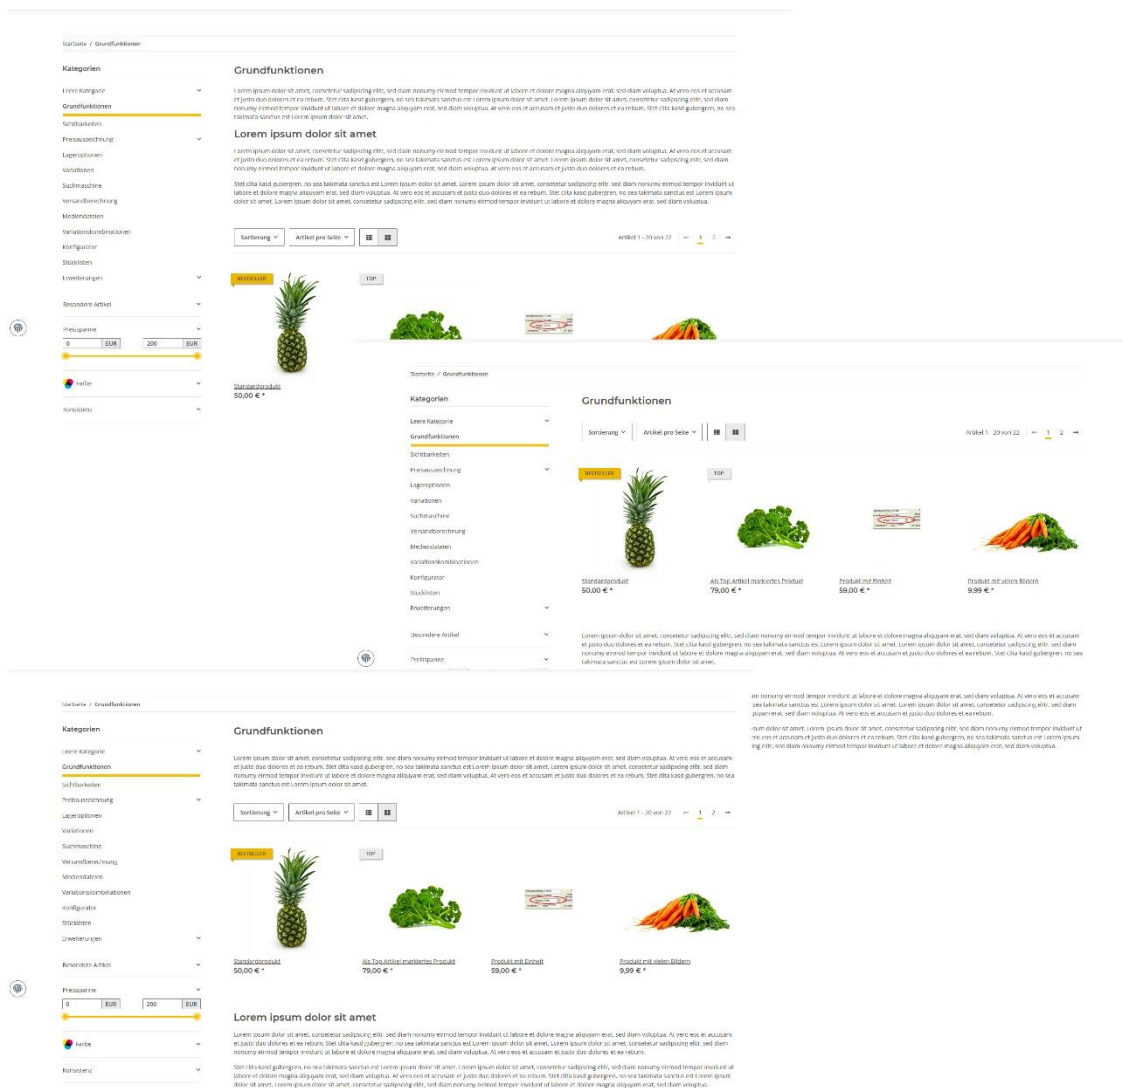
Startseite / Grundfunktionen

Kategorien

Leere Kategorie
Grundfunktionen
Sichtbarkeiten
Preisauszeichnung
Lageroptionen
Variationen
Suchmaschine
Versandberechnung
Mediendateien
Variationskombinationen
Konfigurator
Stücklisten
Erweiterungen

Besondere Artikel

Preisspanne
0 EUR 200 EUR

Farbe

Konsistenz

Grundfunktionen

Lorem ipsum dolor sit amet, consetetur sadipscing elitr, sed diam nonumy eirmod tempor invidunt ut labore et dolore magna aliquyam erat, sed diam voluptua. At vero eos et accusam et justo duo dolores et ea rebum. Stet clita kasd gubergren, no sea takimata sanctus est Lorem ipsum dolor sit amet. Lorem ipsum dolor sit amet, consetetur sadipscing elitr, sed diam nonumy eirmod tempor invidunt ut labore et dolore magna aliquyam erat, sed diam voluptua. At vero eos et accusam et justo duo dolores et ea rebum. Stet clita kasd gubergren, no sea takimata sanctus est Lorem ipsum dolor sit amet.

Lorem ipsum dolor sit amet

Lorem ipsum dolor sit amet, consetetur sadipscing elitr, sed diam nonumy eirmod tempor invidunt ut labore et dolore magna aliquyam erat, sed diam voluptua. At vero eos et accusam et justo duo dolores et ea rebum. Stet clita kasd gubergren, no sea takimata sanctus est Lorem ipsum dolor sit amet. Lorem ipsum dolor sit amet, consetetur sadipscing elitr, sed diam nonumy eirmod tempor invidunt ut labore et dolore magna aliquyam erat, sed diam voluptua. At vero eos et accusam et justo duo dolores et ea rebum.

Stet clita kasd gubergren, no sea takimata sanctus est Lorem ipsum dolor sit amet. Lorem ipsum dolor sit amet, consetetur sadipscing elitr, sed diam nonumy eirmod tempor invidunt ut labore et dolore magna aliquyam erat, sed diam voluptua. At vero eos et accusam et justo duo dolores et ea rebum. Stet clita kasd gubergren, no sea takimata sanctus est Lorem ipsum dolor sit amet. Lorem ipsum dolor sit amet, consetetur sadipscing elitr, sed diam nonumy eirmod tempor invidunt ut labore et dolore magna aliquyam erat, sed diam voluptua.

Sortierung Artikel pro Seite
Artikel 1 - 20 von 22 ← 1 2 →

BESTSELLER
TOP

Standardprodukt
50,00 € *

Startseite / Grundfunktionen

Kategorien

Leere Kategorie
Grundfunktionen
Sichtbarkeiten
Preisauszeichnung
Lageroptionen
Variationen
Suchmaschine
Versandberechnung
Mediendateien
Variationskombinationen
Konfigurator
Stücklisten
Erweiterungen

Besondere Artikel

Preisspanne

Grundfunktionen

Sortierung Artikel pro Seite
Artikel 1 - 20 von 22 ← 1 2 →

BESTSELLER
TOP

Standardprodukt
50,00 € *
Als Top Artikel markiertes Produkt
79,00 € *
Produkt mit Einheit
59,00 € *
Produkt mit vielen Bildern
9,99 € *

Lorem ipsum dolor sit amet, consetetur sadipscing elitr, sed diam nonumy eirmod tempor invidunt ut labore et dolore magna aliquyam erat, sed diam voluptua. At vero eos et accusam et justo duo dolores et ea rebum. Stet clita kasd gubergren, no sea takimata sanctus est Lorem ipsum dolor sit amet. Lorem ipsum dolor sit amet, consetetur sadipscing elitr, sed diam nonumy eirmod tempor invidunt ut labore et dolore magna aliquyam erat, sed diam voluptua. At vero eos et accusam et justo duo dolores et ea rebum. Stet clita kasd gubergren, no sea takimata sanctus est Lorem ipsum dolor sit amet.

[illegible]

Startseite / Grundfunktionen

Kategorien

Leere Kategorie
Grundfunktionen
Sichtbarkeiten
Preisauszeichnung
Lageroptionen
Variationen
Suchmaschine
Versandberechnung
Mediendateien
Variationskombinationen
Konfigurator
Stücklisten
Erweiterungen

Besondere Artikel

Preisspanne
0 EUR 200 EUR

Farbe

Konsistenz

Grundfunktionen

Lorem ipsum dolor sit amet, consetetur sadipscing elitr, sed diam nonumy eirmod tempor invidunt ut labore et dolore magna aliquyam erat, sed diam voluptua. At vero eos et accusam et justo duo dolores et ea rebum. Stet clita kasd gubergren, no sea takimata sanctus est Lorem ipsum dolor sit amet. Lorem ipsum dolor sit amet, consetetur sadipscing elitr, sed diam nonumy eirmod tempor invidunt ut labore et dolore magna aliquyam erat, sed diam voluptua. At vero eos et accusam et justo duo dolores et ea rebum. Stet clita kasd gubergren, no sea takimata sanctus est Lorem ipsum dolor sit amet.

Sortierung Artikel pro Seite
Artikel 1 - 20 von 22 ← 1 2 →

BESTSELLER
TOP

Standardprodukt
50,00 € *
Als Top Artikel markiertes Produkt
79,00 € *
Produkt mit Einheit
59,00 € *
Produkt mit vielen Bildern
9,99 € *

Lorem ipsum dolor sit amet

Lorem ipsum dolor sit amet, consetetur sadipscing elitr, sed diam nonumy eirmod tempor invidunt ut labore et dolore magna aliquyam erat, sed diam voluptua. At vero eos et accusam et justo duo dolores et ea rebum. Stet clita kasd gubergren, no sea takimata sanctus est Lorem ipsum dolor sit amet. Lorem ipsum dolor sit amet, consetetur sadipscing elitr, sed diam nonumy eirmod tempor invidunt ut labore et dolore magna aliquyam erat, sed diam voluptua. At vero eos et accusam et justo duo dolores et ea rebum.

Stet clita kasd gubergren, no sea takimata sanctus est Lorem ipsum dolor sit amet. Lorem ipsum dolor sit amet, consetetur sadipscing elitr, sed diam nonumy eirmod tempor invidunt ut labore et dolore magna aliquyam erat, sed diam voluptua. At vero eos et accusam et justo duo dolores et ea rebum. Stet clita kasd gubergren, no sea takimata sanctus est Lorem ipsum dolor sit amet. Lorem ipsum dolor sit amet, consetetur sadipscing elitr, sed diam nonumy eirmod tempor invidunt ut labore et dolore magna aliquyam erat, sed diam voluptua.